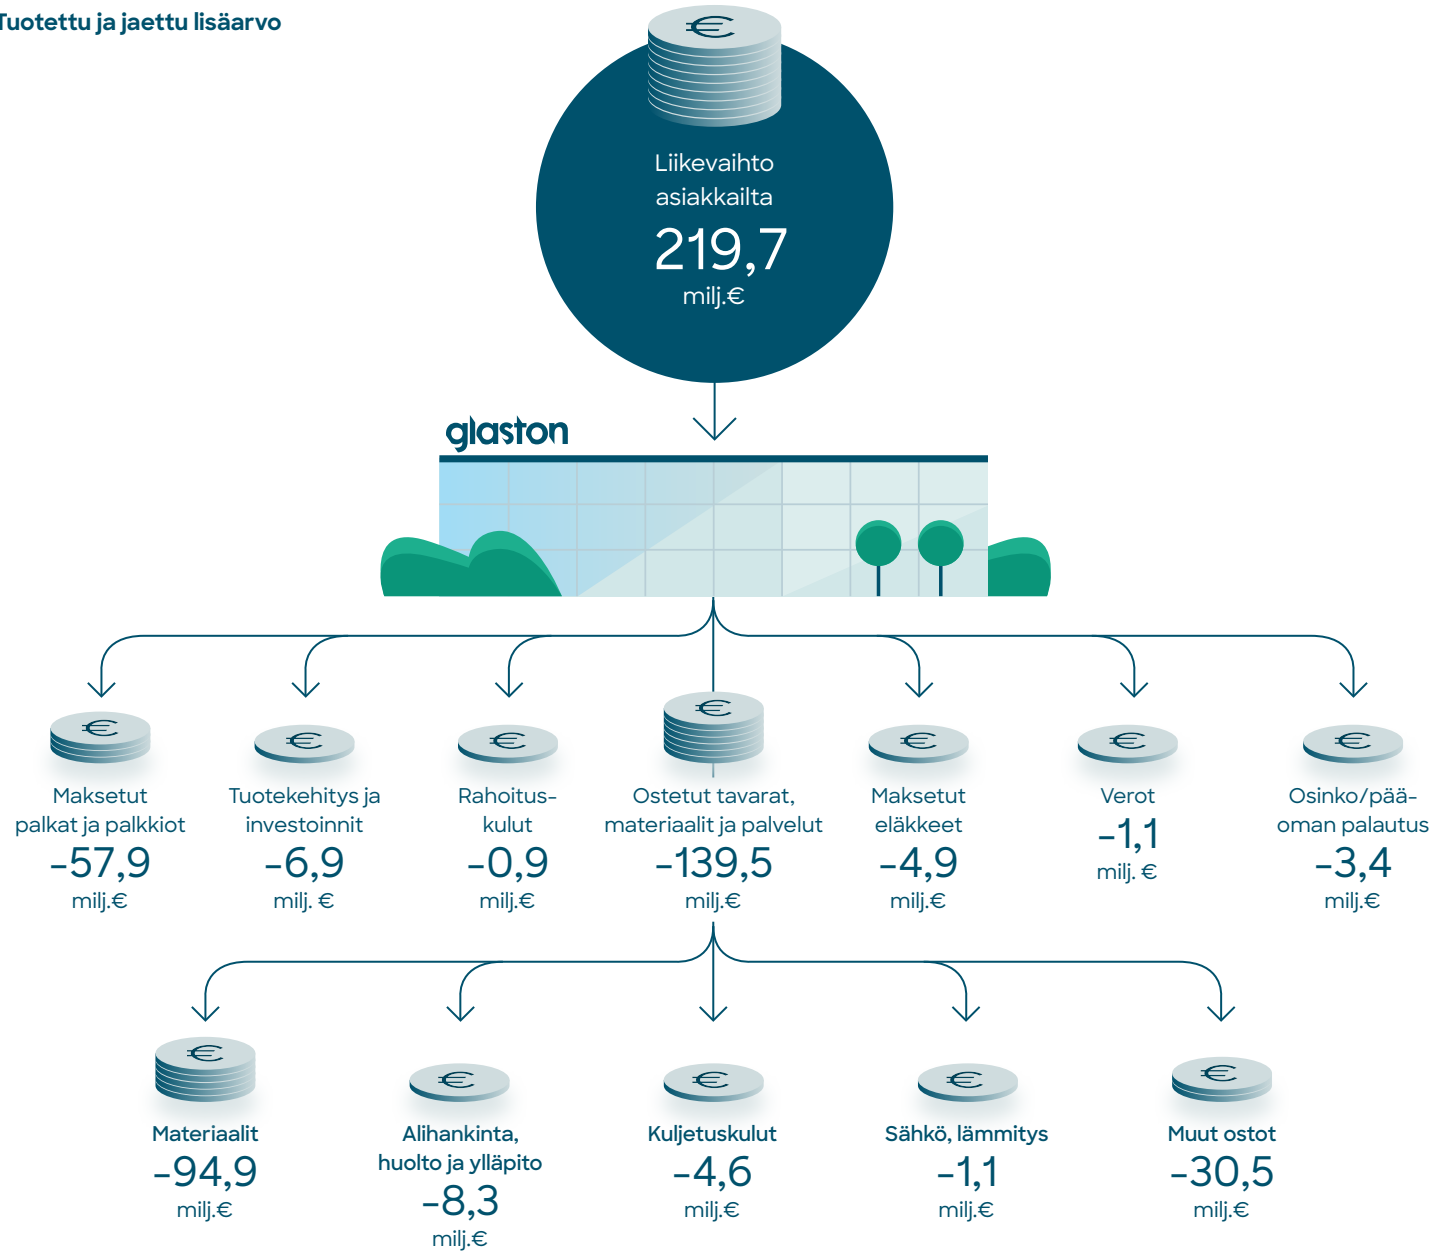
Tuotettu ja jaettu lisäarvo

Liikevaihto asiakkailta
219,7
milj.€

glaston

Maksetut palkat ja palkkiot
-57,9
milj.€

Tuotekehitys ja investoinnit
-6,9
milj. €

Rahoitus-kulut
-0,9
milj.€

Ostetut tavarat, materiaalit ja palvelut
-139,5
milj.€

Maksetut eläkkeet
-4,9
milj.€

Verot
-1,1
milj. €

Osinko/pää-oman palautus
-3,4
milj.€

Materiaalit
-94,9
milj.€

Alihankinta, huolto ja ylläpito
-8,3
milj.€

Kuljetuskulut
-4,6
milj.€

Sähkö, lämmitys
-1,1
milj.€

Muut ostot
-30,5
milj.€